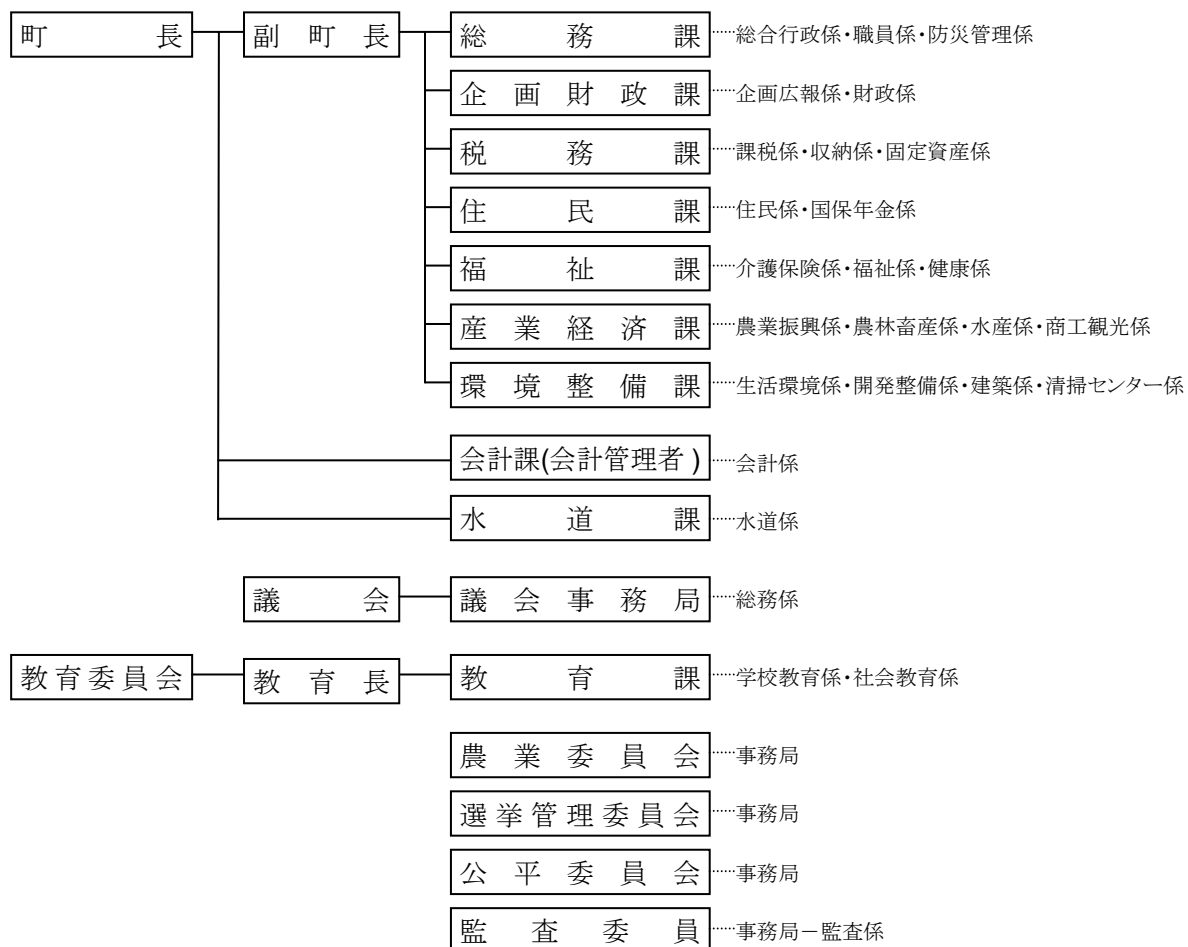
町長
副町長
総務課……総合行政係・職員係・防災管理係
企画財政課……企画広報係・財政係
税務課……課税係・収納係・固定資産係
住民課……住民係・国保年金係
福祉課……介護保険係・福祉係・健康係
産業経済課……農業振興係・農林畜産係・水産係・商工観光係
環境整備課……生活環境係・開発整備係・建築係・清掃センター係
会計課(会計管理者)……会計係
水道課……水道係

議会
議会事務局……総務係

教育委員会
教育長
教育課……学校教育係・社会教育係

農業委員会……事務局
選挙管理委員会……事務局
公平委員会……事務局
監査委員……事務局－監査係